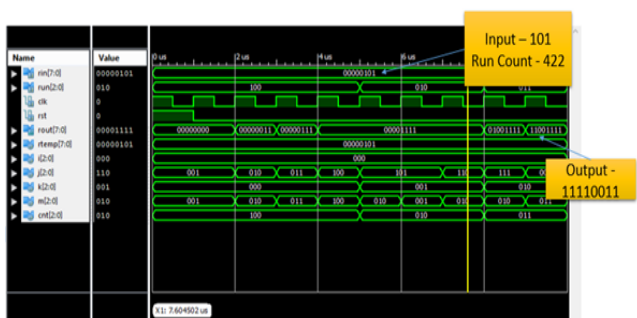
Name
Value
rin[7:0] 00000101
run[2:0] 010
clk 0
rst 0
rout[7:0] 00001111
rtemp[7:0] 00000101
i[2:0] 000
j[2:0] 110
k[2:0] 001
m[2:0] 010
cnt[2:0] 010

0 us
2 us
4 us
6 us

00000101
100
010
011
00000000
00000011
00001111
00001111
01001111
11001111
00000101
000
001
010
011
100
101
110
111
000
001
010
001
010
011
100
010
001
010
010
011
100
010
011

Input – 101
Run Count - 422

Output - 11110011

X1: 7.604502 us